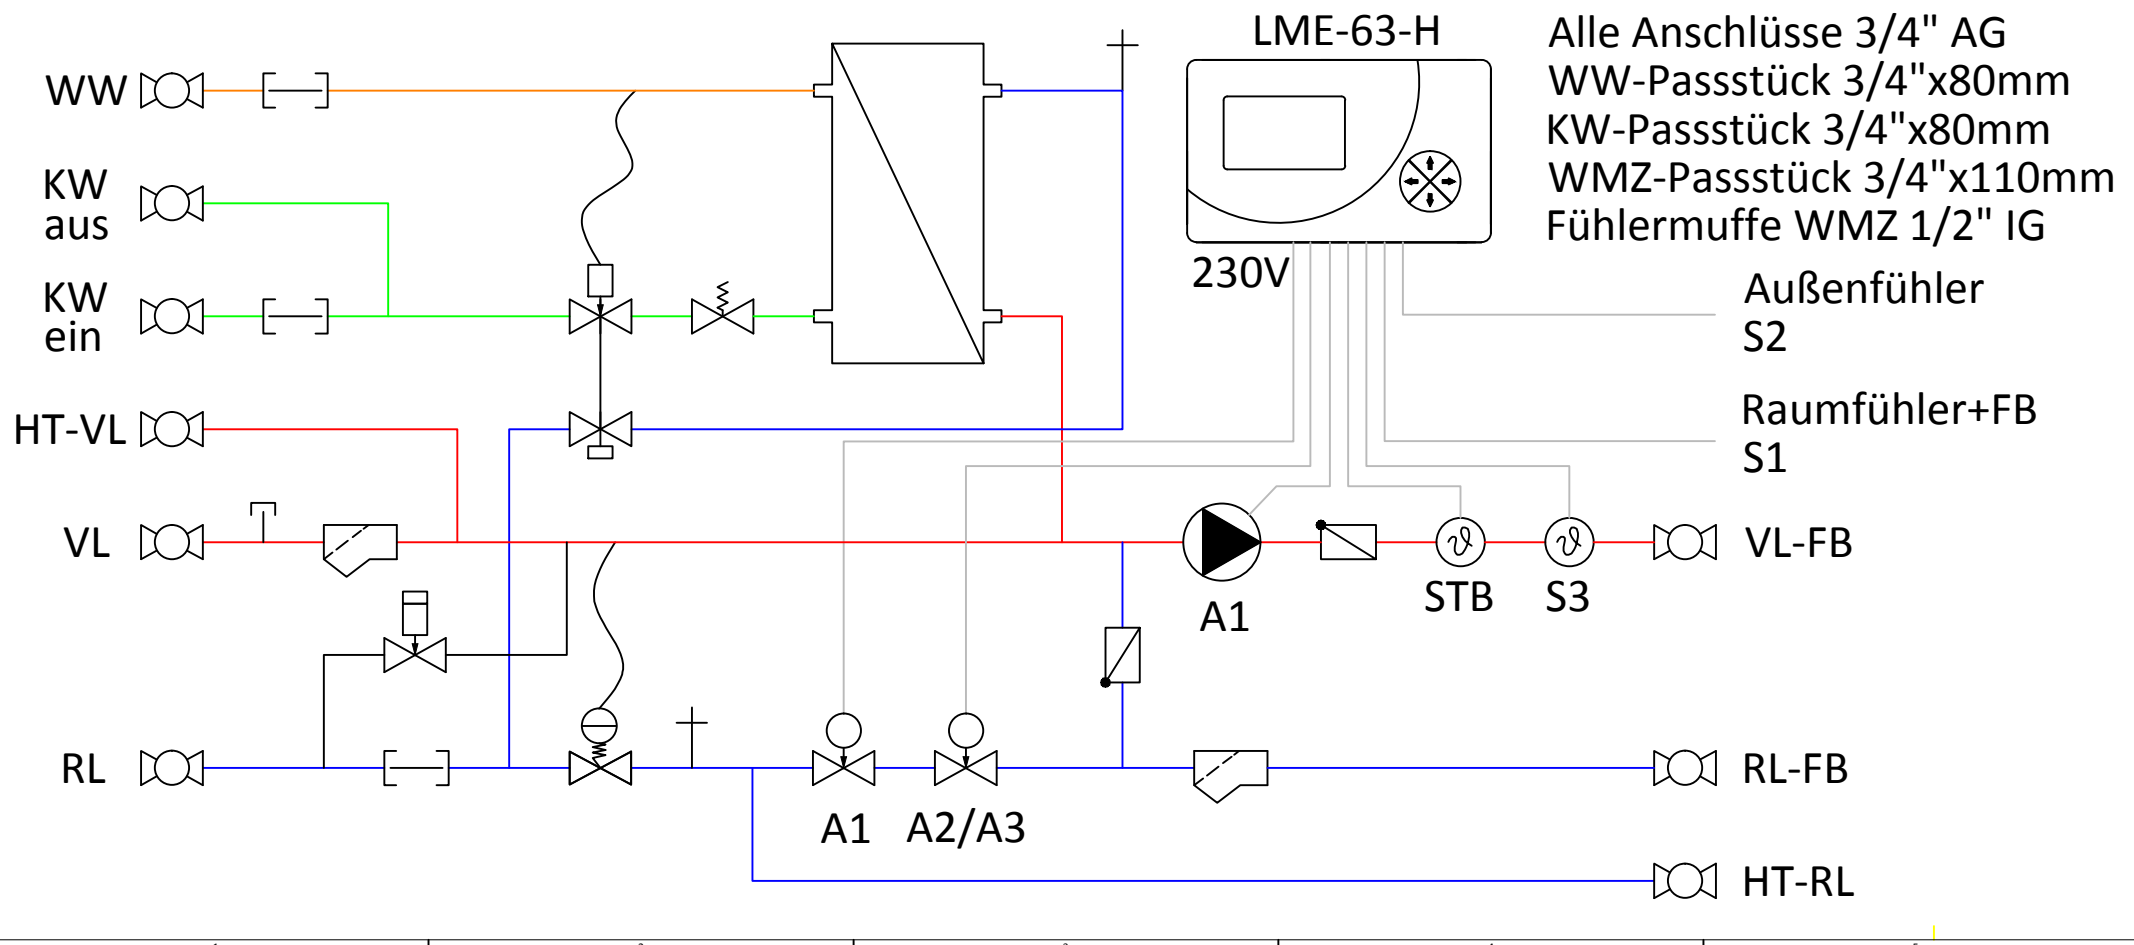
LME-63-H

Alle Anschlüsse 3/4" AG
WW-Passstück 3/4"x80mm
KW-Passstück 3/4"x80mm
WMZ-Passstück 3/4"x110mm
Fühlermuffe WMZ 1/2" IG

WW

KW aus

KW ein

230V

Außenfühler S2

Raumfühler+FB S1

HT-VL

VL

VL-FB

A1

STB

S3

RL

RL-FB

A1

A2/A3

HT-RL